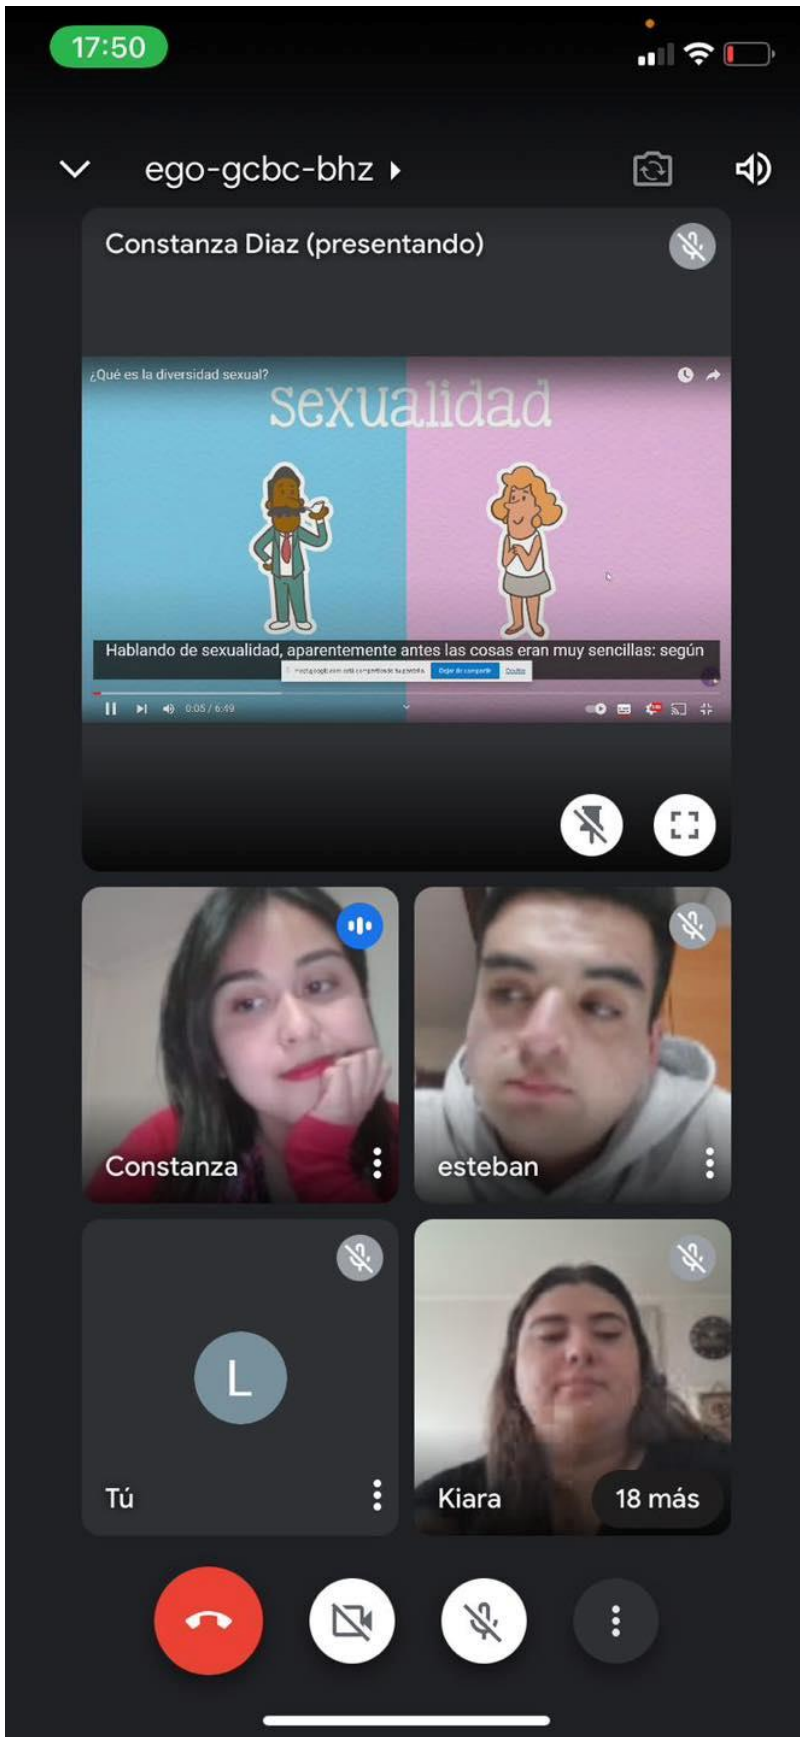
17:50

ego-gcbc-bhz

Constanza Diaz (presentando)

¿Qué es la diversidad sexual?

sexualidad

Hablando de sexualidad, aparentemente antes las cosas eran muy sencillas: según

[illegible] Dejar de compartir Ocultar

0:05 / 6:49

Constanza

esteban

L

Tú

Kiara

18 más